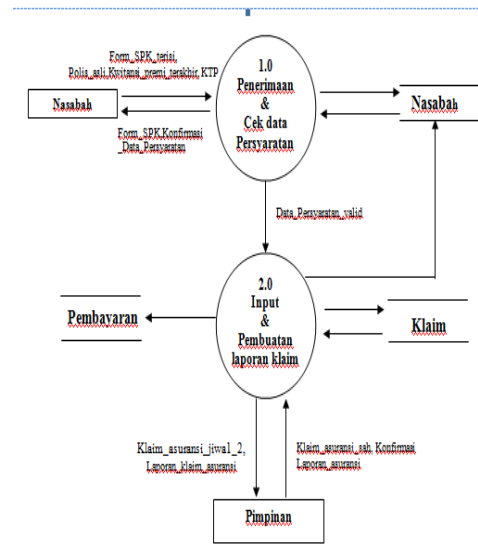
Form_SPK_terisi, Polis_asli,Kwitansi_premi_terakhir, KTP

1.0 Penerimaan & Cek data Persyaratan

Nasabah

Form_SPK,Konfirmasi _Data_Persyaratan

Nasabah

Data_Persyaratan_valid

2.0 Input & Pembuatan laporan klaim

Pembayaran

Klaim

Klaim_asuransi_jiwa1_2, Laporan_klaim_asuransi

Klaim_asuransi_sah, Konfirmasi Laporan_asuransi

Pimpinan